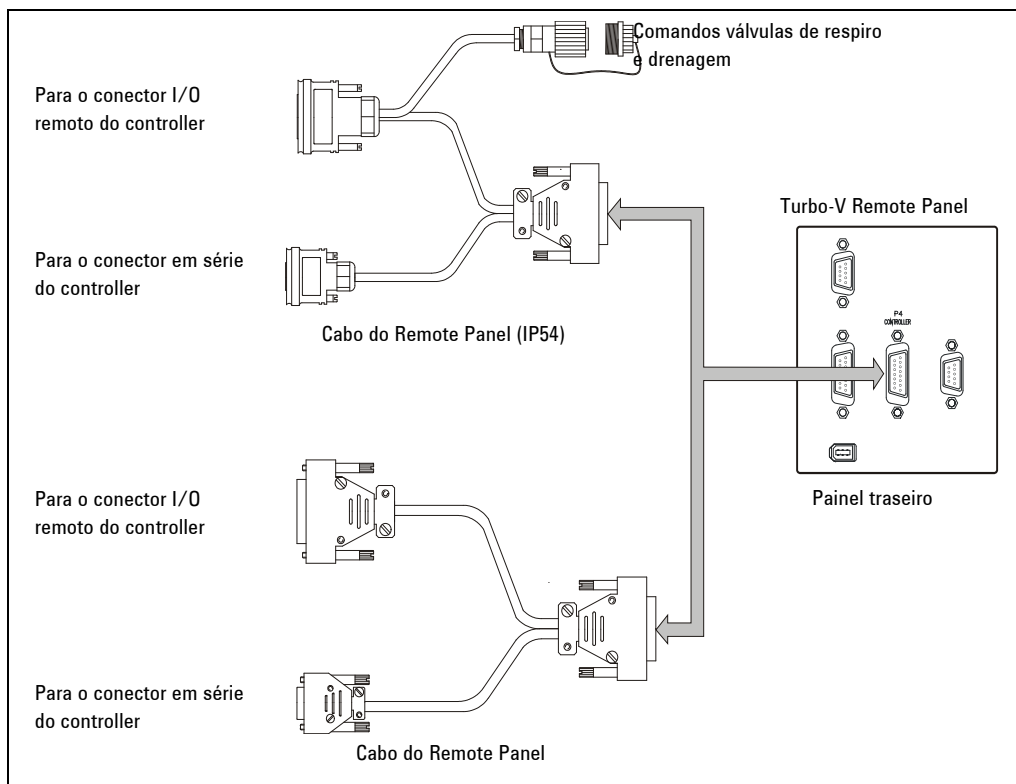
Comandos válvulas de respiro e drenagem

Para o conector I/O remoto do controller

Para o conector em série do controller

Cabo do Remote Panel (IP54)

Turbo-V Remote Panel

P4 CONTROLLER

Painel traseiro

Para o conector I/O remoto do controller

Para o conector em série do controller

Cabo do Remote Panel